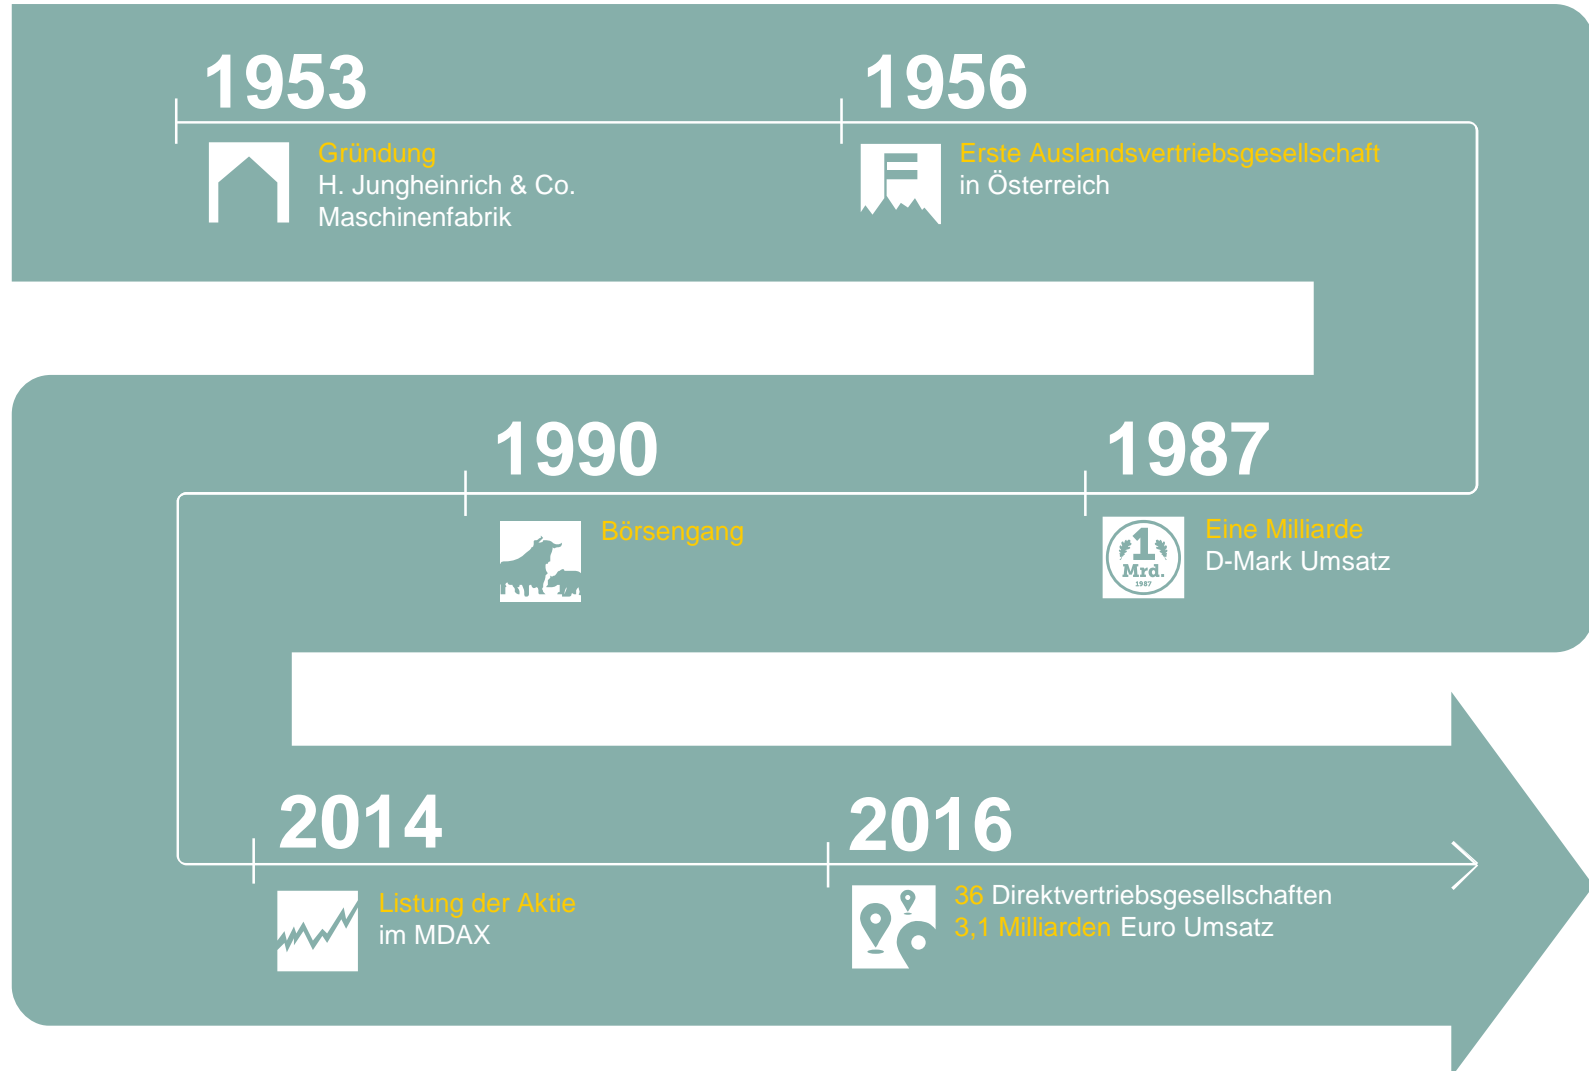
1953

Gründung
H. Jungheinrich & Co.
Maschinenfabrik

1956

Erste Auslandsvertriebsgesellschaft
in Österreich

1990

Börsengang

1987

1
Mrd.
1987

Eine Milliarde
D-Mark Umsatz

2014

Listung der Aktie
im MDAX

2016

36 Direktvertriebsgesellschaften
3,1 Milliarden Euro Umsatz